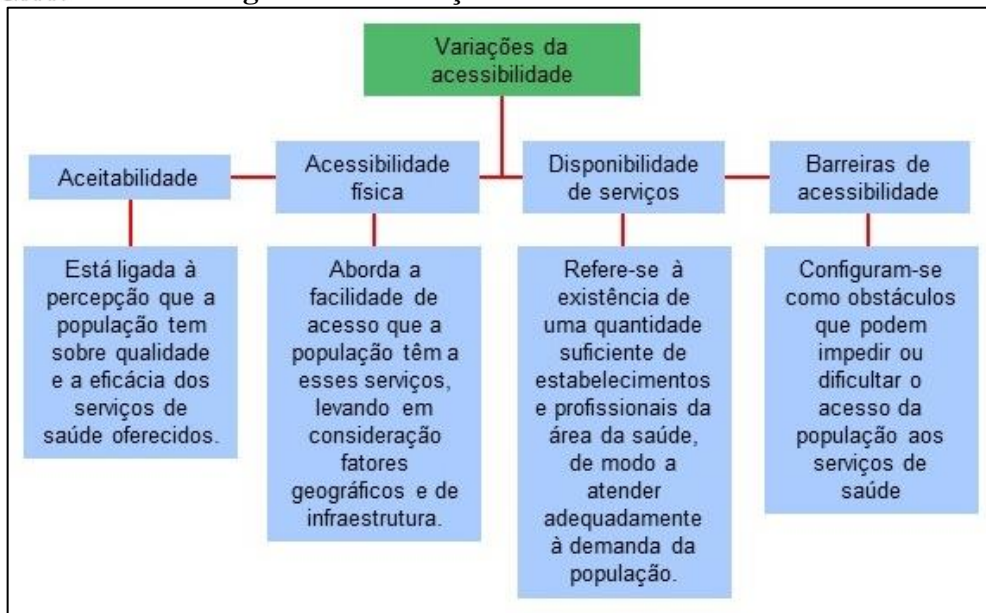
Variações da acessibilidade

Aceitabilidade

Está ligada à percepção que a população tem sobre qualidade e a eficácia dos serviços de saúde oferecidos.

Acessibilidade física

Aborda a facilidade de acesso que a população têm a esses serviços, levando em consideração fatores geográficos e de infraestrutura.

Disponibilidade de serviços

Refere-se à existência de uma quantidade suficiente de estabelecimentos e profissionais da área da saúde, de modo a atender adequadamente à demanda da população.

Barreiras de acessibilidade

Configuram-se como obstáculos que podem impedir ou dificultar o acesso da população aos serviços de saúde